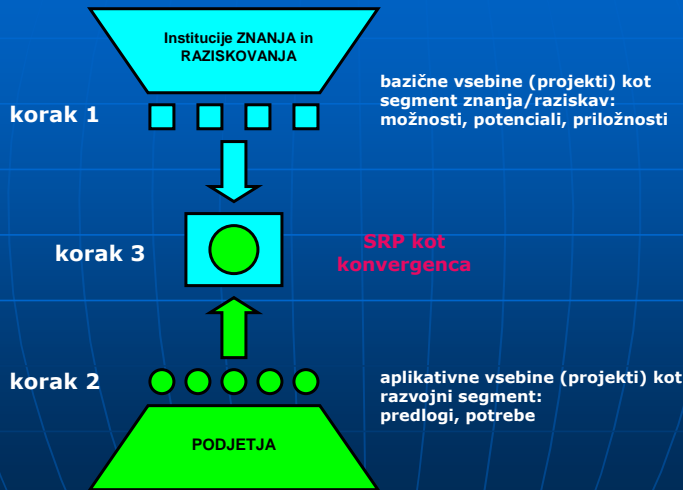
Institucije ZNANJA in RAZISKOVANJA

korak 1

bazične vsebine (projekti) kot segment znanja/raziskav: možnosti, potenciali, priložnosti

korak 3

SRP kot konvergenca

korak 2

aplikativne vsebine (projekti) kot razvojni segment: predlogi, potrebe

PODJETJA